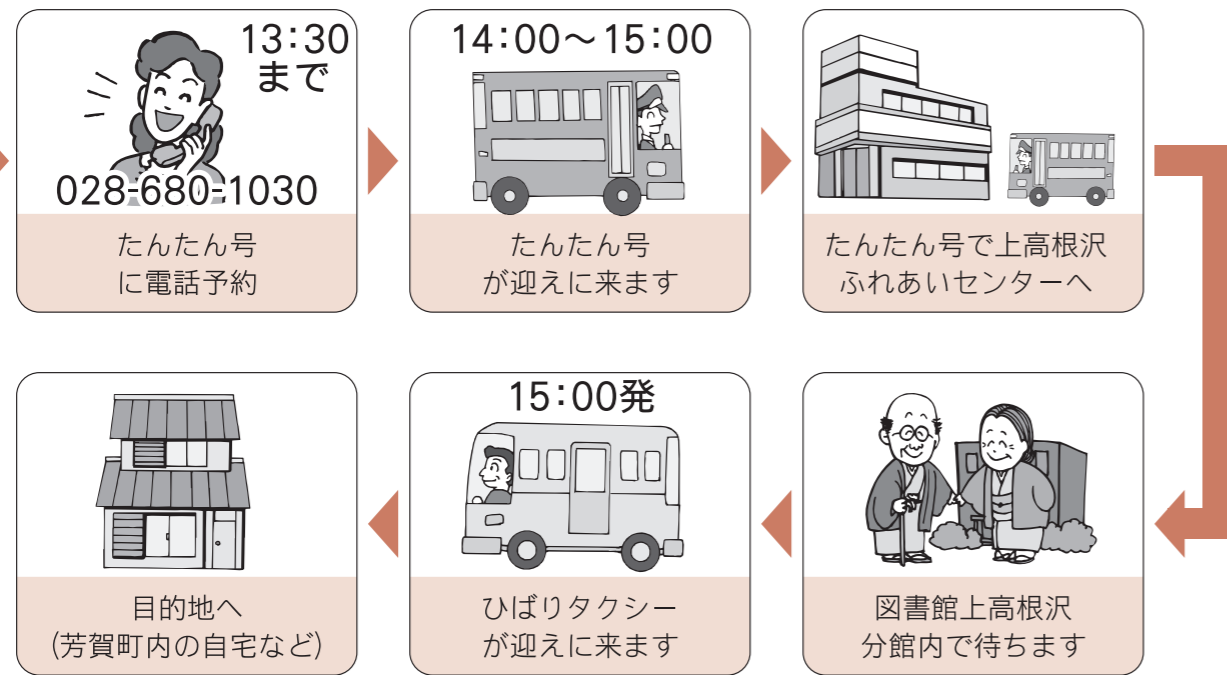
13:30
まで
028-680-1030
たんたん号
に電話予約

14:00～15:00
たんたん号
が迎えに来ます

たんたん号で上高根沢
ふれあいセンターへ

図書館上高根沢
分館内で待ちます

15:00発
ひばりタクシー
が迎えに来ます

目的地へ
(芳賀町内の自宅など)